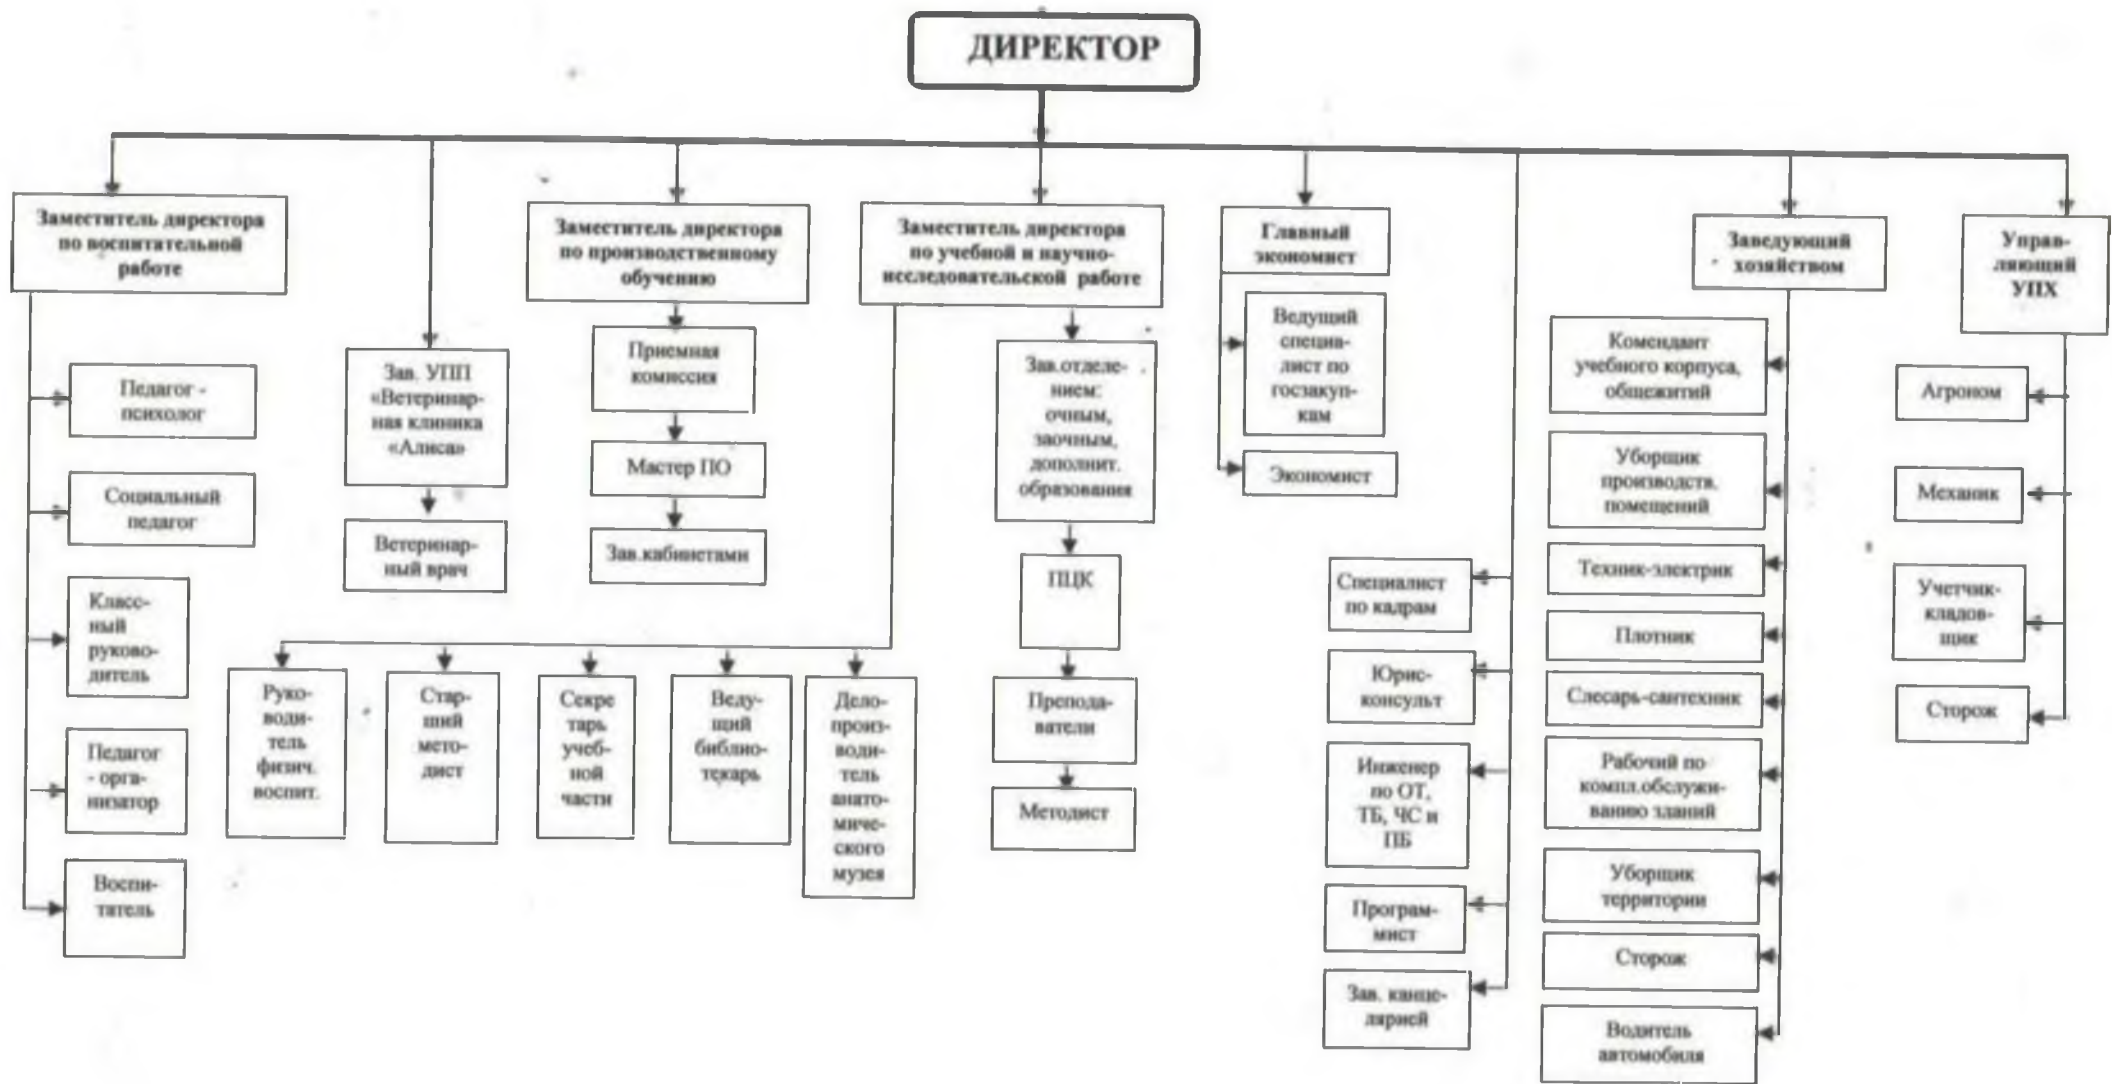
ДИРЕКТОР

Заместитель директора по воспитательной работе

Педагог - психолог

Социальный педагог

Классный руководитель

Педагог - организатор

Воспитатель

Зав. УПП «Ветеринарная клиника «Алиса»

Ветеринарный врач

Заместитель директора по производственному обучению

Приемная комиссия

Мастер ПО

Зав.кабинетами

Заместитель директора по учебной и научно-исследовательской работе

Руководитель физич. воспит.

Старший методист

Секретарь учебной части

Ведущий библиотекарь

Делопроизводитель анатомического музея

Зав.отделением: очным, заочным, дополнит. образования

ПЦК

Преподаватели

Методист

Главный экономист

Ведущий специалист по госзакупкам

Экономист

Специалист по кадрам

Юрисконсульт

Инженер по ОТ, ТБ, ЧС и ПБ

Программист

Зав. канцелярией

Заведующий хозяйством

Комендант учебного корпуса, общежитий

Уборщик производств. помещений

Техник-электрик

Плотник

Слесарь-сантехник

Рабочий по компл.обслуживанию зданий

Уборщик территории

Сторож

Водитель автомобиля

Управляющий УПХ

Агроном

Механик

Учетчик-кладовщик

Сторож